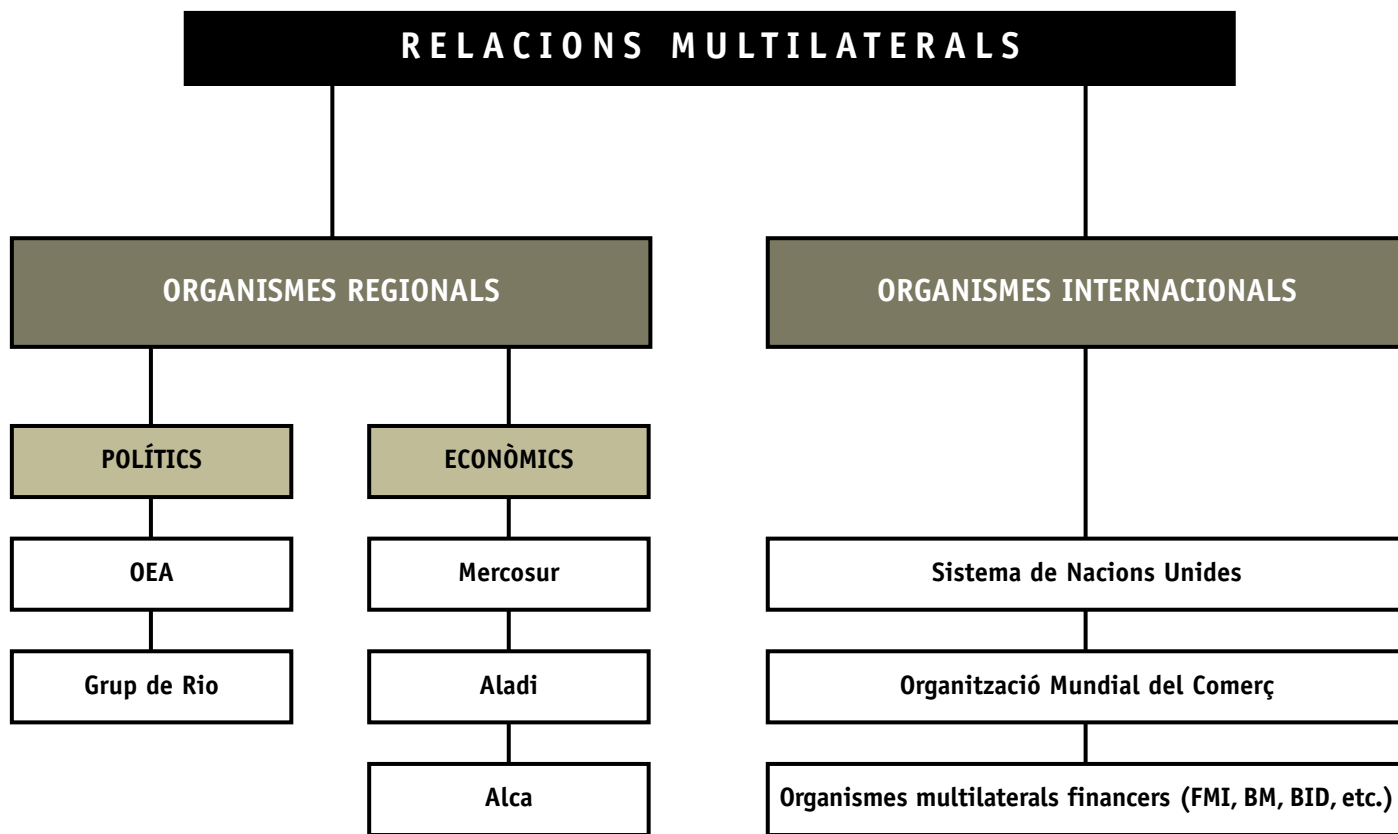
RELACIONS MULTILATERALS

ORGANISMES REGIONALS

POLÍTICS

OEA

Grup de Rio

ECONÒMICS

Mercosur

Aladi

Alca

ORGANISMES INTERNACIONALS

Sistema de Nacions Unides

Organització Mundial del Comerç

Organismes multilaterals financers (FMI, BM, BID, etc.)